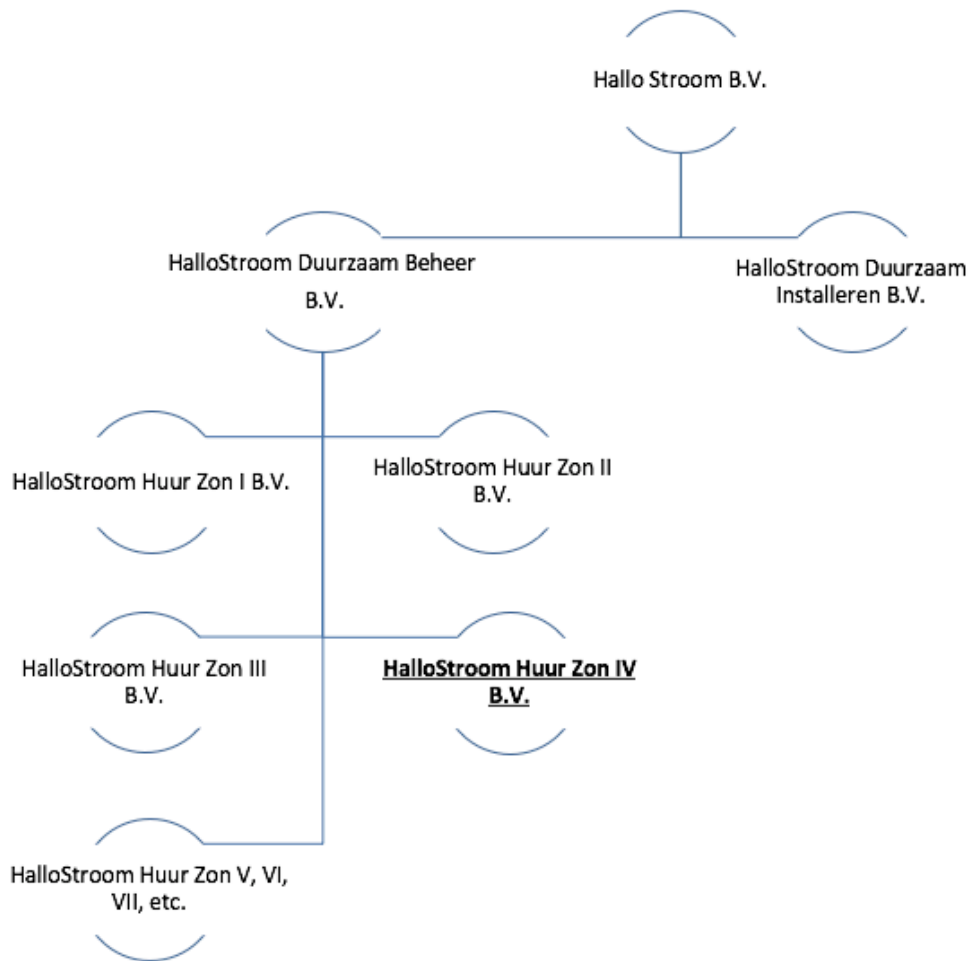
Hallo Stroom B.V.

HalloStroom Duurzaam Beheer B.V.

HalloStroom Duurzaam Installeren B.V.

HalloStroom Huur Zon I B.V.

HalloStroom Huur Zon II B.V.

HalloStroom Huur Zon III B.V.

**HalloStroom Huur Zon IV B.V.**

HalloStroom Huur Zon V, VI, VII, etc.